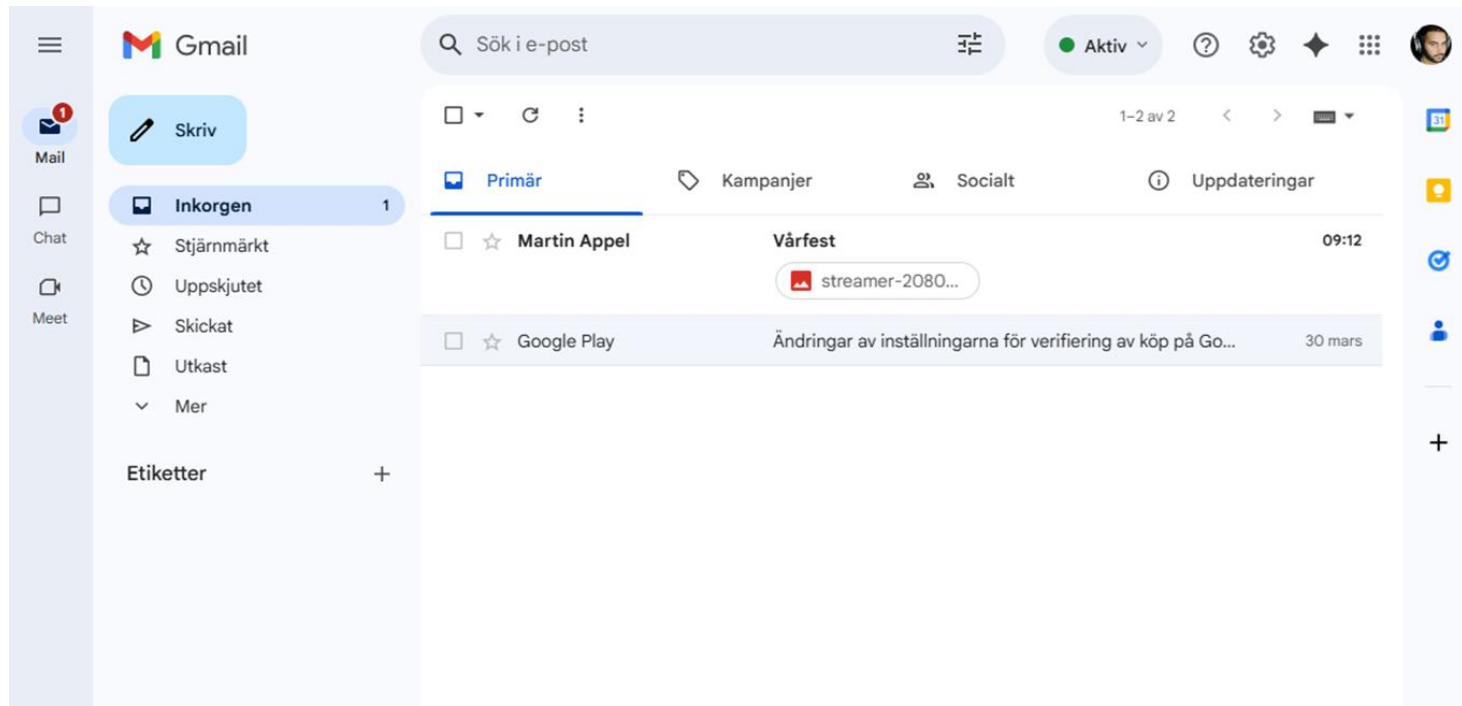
Gmail

Sök i e-post

Aktiv

1
Mail

Chat

Meet

Skriv

Inkorgen 1
Stjärnmärkt
Uppskjutet
Skickat
Utkast
Mer

Etiketter +

1–2 av 2

Primär
Kampanjer
Socialt
Uppdateringar

Martin Appel
Vårfest
09:12
streamer-2080...

Google Play
Ändringar av inställningarna för verifiering av köp på Go...
30 mars

31

+